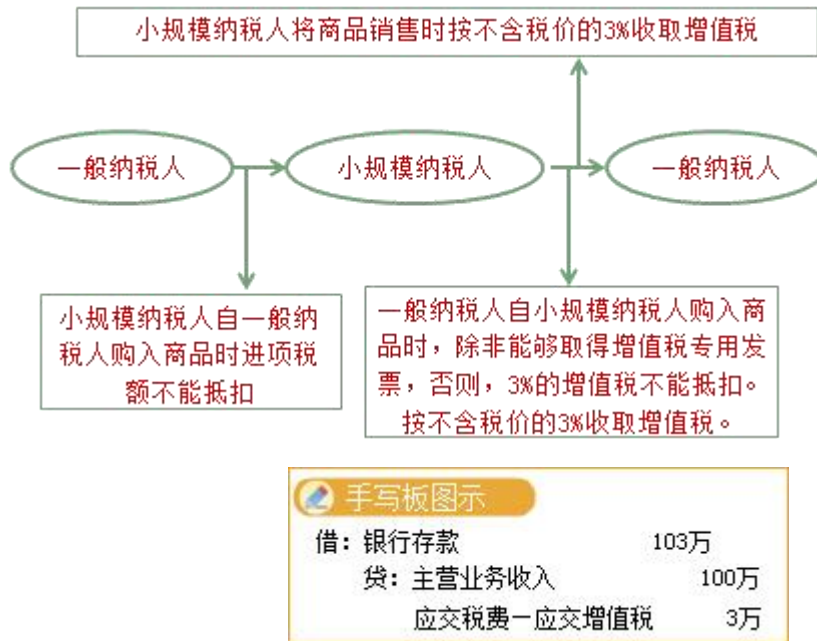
小规模纳税人将商品销售时按不含税价的3%收取增值税

一般纳税人

小规模纳税人

一般纳税人

小规模纳税人自一般纳税人购入商品时进项税额不能抵扣

一般纳税人自小规模纳税人购入商品时，除非能够取得增值税专用发票，否则，3%的增值税不能抵扣。按不含税价的3%收取增值税。

手写板图示

借：银行存款 103万

贷：主营业务收入 100万

应交税费—应交增值税 3万